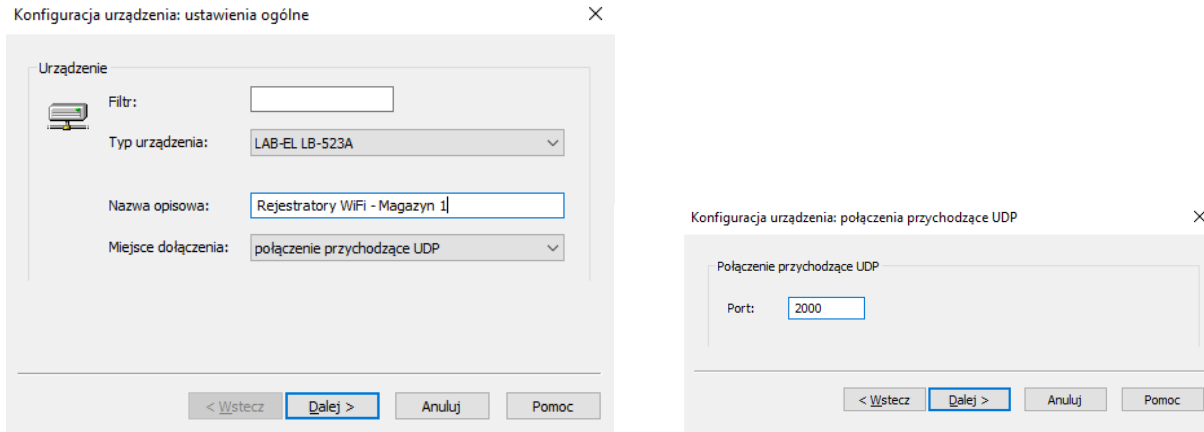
Konfiguracja urządzenia: ustawienia ogólne

×

Urządzenie

Filtr:

Typ urządzenia: LAB-EL LB-523A

Nazwa opisowa: Rejestratory WiFi - Magazyn 1

Miejsce dołączenia: połączenie przychodzące UDP

< Wstecz

Dalej >

Anuluj

Pomoc

Konfiguracja urządzenia: połączenia przychodzące UDP

×

Połączenie przychodzące UDP

Port: 2000

< Wstecz

Dalej >

Anuluj

Pomoc